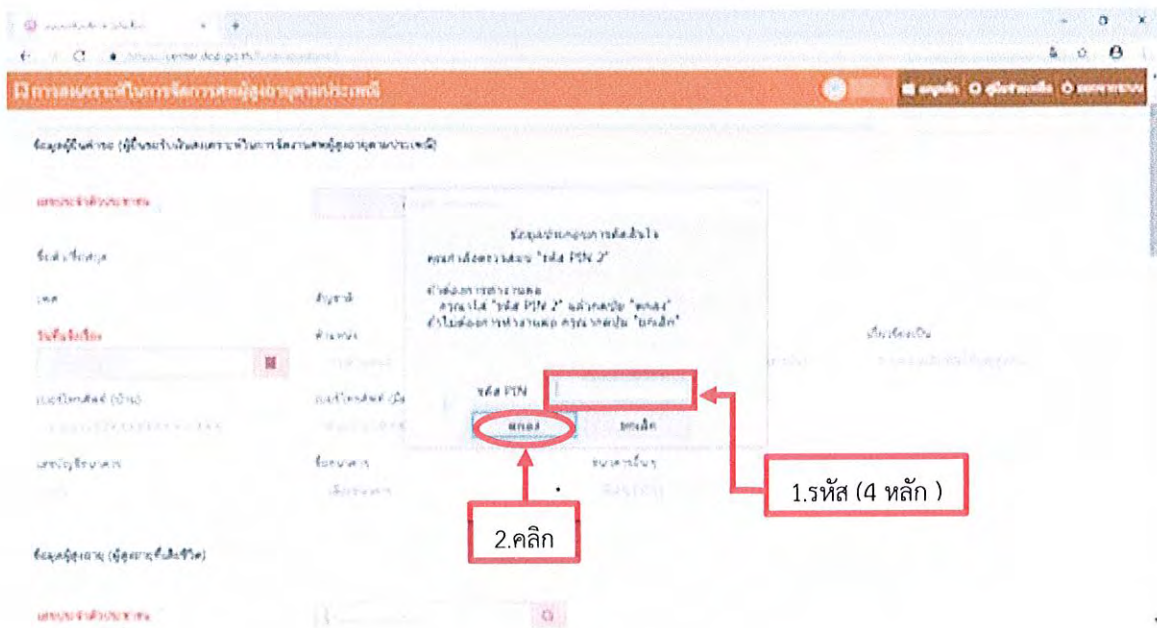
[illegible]

การสงเคราะห์ในการจัดการศพผู้สูงอายุตามประเพณี

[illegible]

ข้อมูลผู้ยื่นคำขอ (ผู้ยื่นขอรับเงินสงเคราะห์ในการจัดการศพผู้สูงอายุตามประเพณี)

เลขประจำตัวประชาชน

ชื่อตัว ชื่อสกุล

เพศ

สัญชาติ

วันเดือนปีเกิด

ตำแหน่ง

เบอร์โทรศัพท์ (บ้าน)

เบอร์โทรศัพท์ (มือถือ)

เลขบัญชีธนาคาร

ชื่อธนาคาร

ธนาคารอื่นๆ

ข้อมูลประกอบการตัดสินใจ

คุณกำลังตรวจสอบ "รหัส PIN 2"

ถ้าต้องการทำงานต่อ คุณกรุณาใส่ "รหัส PIN 2" แล้วกดปุ่ม "ตกลง" ถ้าไม่ต้องการทำงานต่อ คุณกดปุ่ม "ยกเลิก"

รหัส PIN

ตกลง

ยกเลิก

1.รหัส (4 หลัก )

2.คลิก

ข้อมูลผู้สูงอายุ (ผู้สูงอายุที่เสียชีวิต)

เลขประจำตัวประชาชน